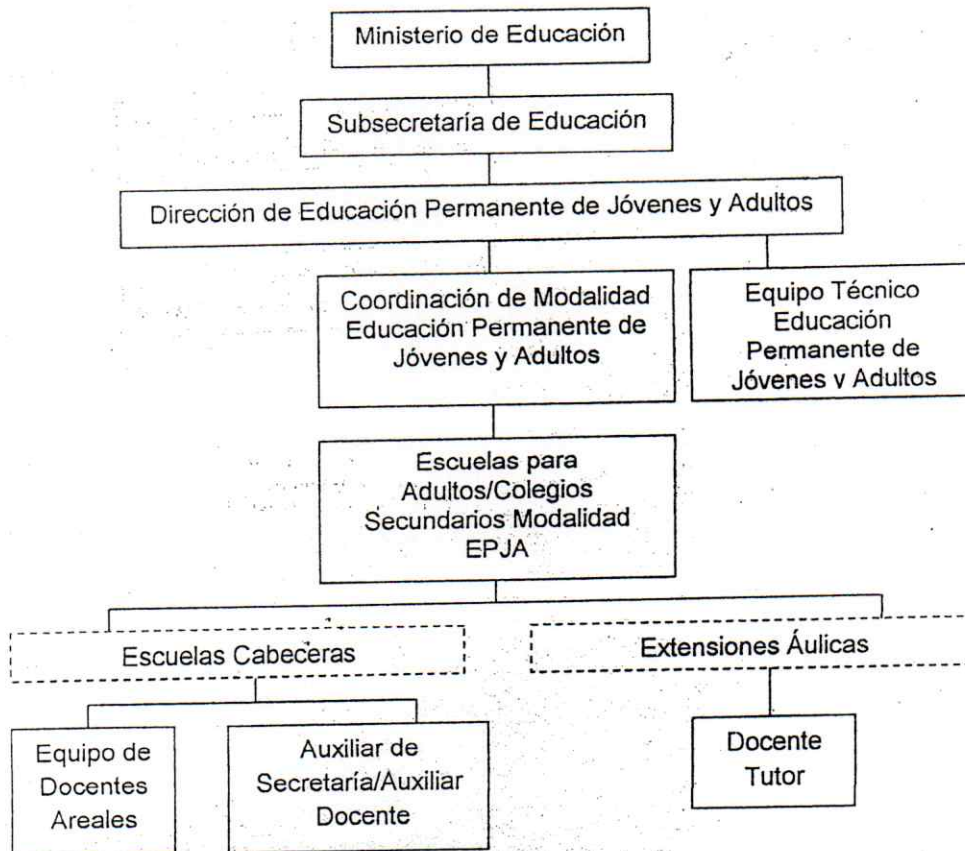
Ministerio de Educación

Subsecretaría de Educación

Dirección de Educación Permanente de Jóvenes y Adultos

Coordinación de Modalidad Educación Permanente de Jóvenes y Adultos

Equipo Técnico Educación Permanente de Jóvenes v Adultos

Escuelas para Adultos/Colegios Secundarios Modalidad EPJA

Escuelas Cabeceras

Extensiones Áulicas

Equipo de Docentes Areales

Auxiliar de Secretaría/Auxiliar Docente

Docente Tutor